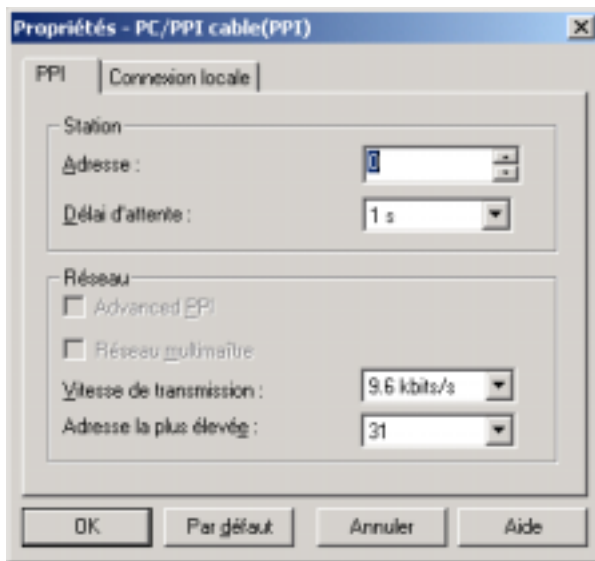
Propriétés - PC/PPI cable(PPI)

PPI | Connexion locale

Station

Adresse : 0

Délai d'attente : 1 s

Réseau

Advanced PPI

Réseau multimaître

Vitesse de transmission : 9.6 kbits/s

Adresse la plus élevée : 31

OK | Par défaut | Annuler | Aide